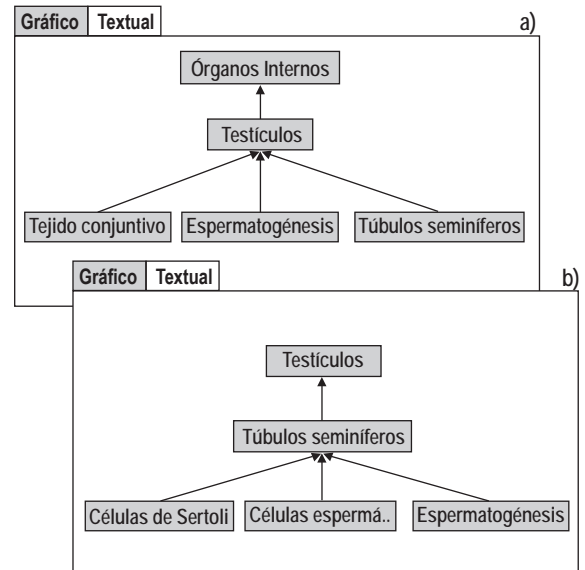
Gráfico Textual

a)

Órganos Internos

Testículos

Tejido conjuntivo

Espermatogénesis

Túbulos seminíferos

Gráfico Textual

b)

Testículos

Túbulos seminíferos

Células de Sertoli

Células espermá..

Espermatogénesis